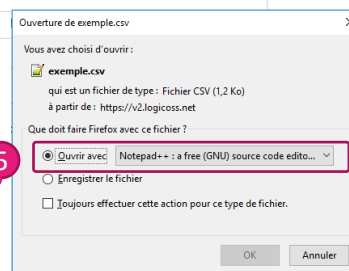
Ouverture de exemple.csv

Vous avez choisi d'ouvrir :

exemple.csv

qui est un fichier de type : Fichier CSV (1,2 Ko)

à partir de : https://v2.logicoss.net

Que doit faire Firefox avec ce fichier ?

5

Ouvrir avec Notepad++ : a free (GNU) source code edito...

Enregistrer le fichier

Toujours effectuer cette action pour ce type de fichier.

OK Annuler